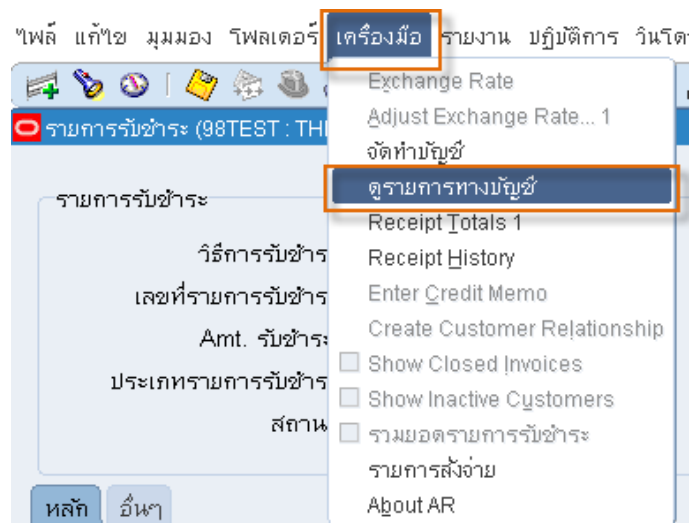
ไฟล์ แก้ไข มุมมอง โฟลเดอร์ เครื่องมือ รายงาน ปฏิบัติการ วินโด

รายการรับชำระ (98TEST : THI

รายการรับชำระ

วิธีการรับชำระ

เลขที่รายการรับชำระ

Amt. รับชำระ

ประเภทรายการรับชำระ

สถาน

หลัก อื่นๆ

Exchange Rate
Adjust Exchange Rate... 1
จัดทำบัญชี
ดูรายการทางบัญชี
Receipt Totals 1
Receipt History
Enter Credit Memo
Create Customer Relationship
Show Closed Invoices
Show Inactive Customers
รวมยอดรายการรับชำระ
รายการสั่งจ่าย
About AR